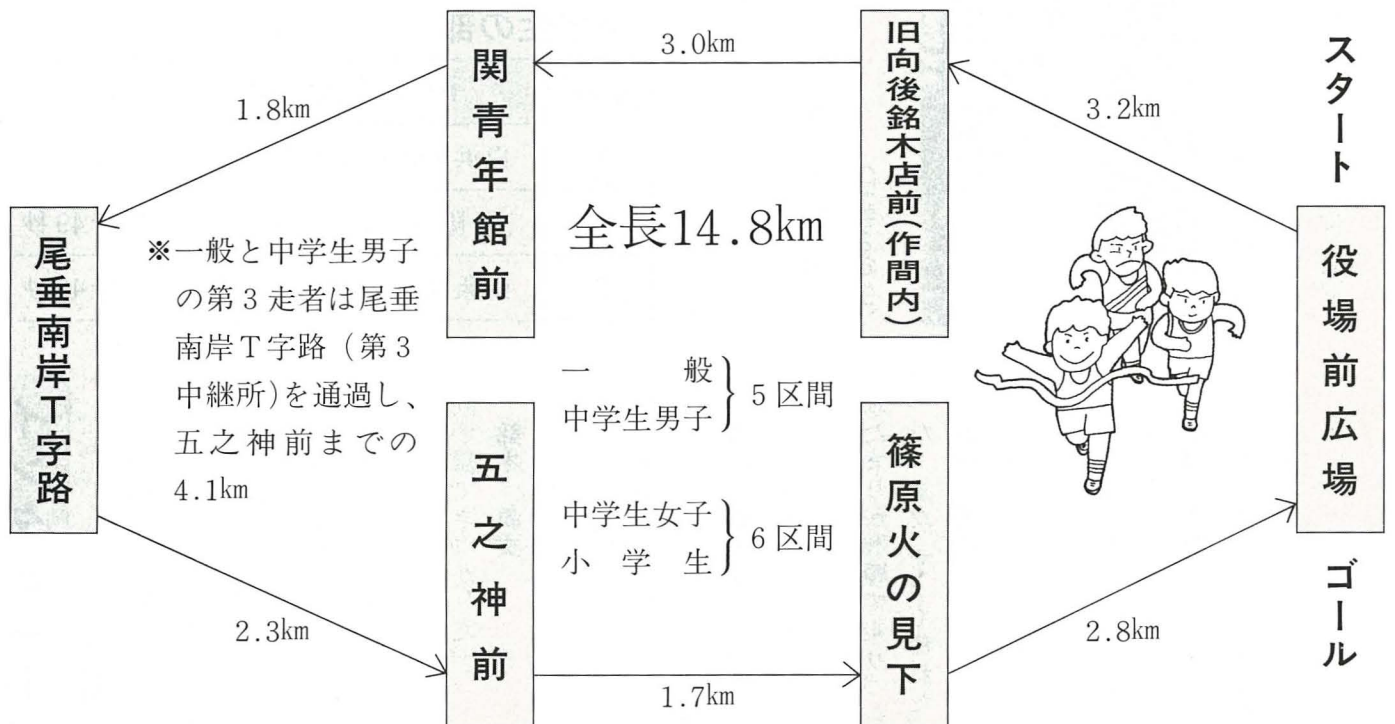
スタート

役場前広場

3.2km

旧向後銘木店前(作間内)

3.0km

関青年館前

1.8km

尾垂南岸T字路

全長14.8km

※一般と中学生男子の第3走者は尾垂南岸T字路(第3中継所)を通過し、五之神前までの4.1km

一　般
中学生男子 } 5区間

中学生女子
小学生 } 6区間

2.3km

五之神前

1.7km

篠原火の見下

2.8km

ゴール